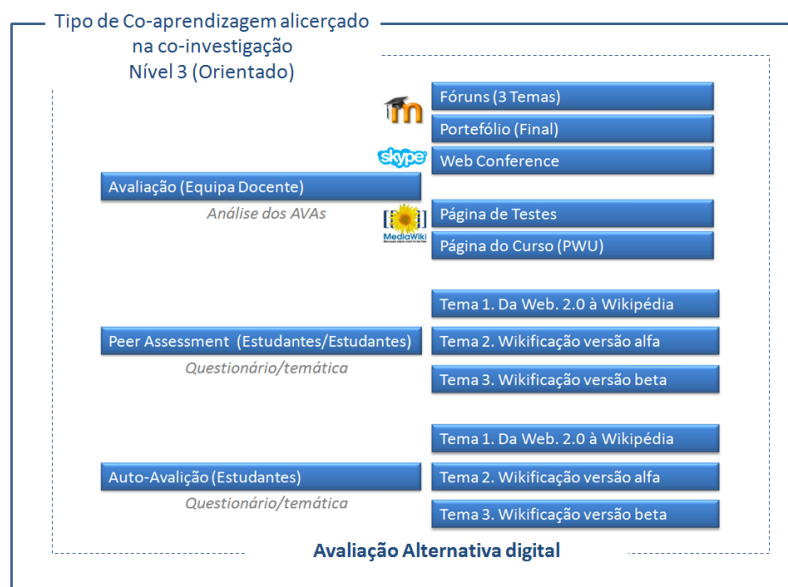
Tipo de Co-aprendizagem alicerçado na co-investigação
Nível 3 (Orientado)

Fóruns (3 Temas)

Portefólio (Final)

skype

Web Conference

Avaliação (Equipa Docente)

Análise dos AVAs

Página de Testes

MediaWiki

Página do Curso (PWU)

Tema 1. Da Web. 2.0 à Wikipédia

Peer Assessment (Estudantes/Estudantes)

Tema 2. Wikificação versão alfa

Questionário/temática

Tema 3. Wikificação versão beta

Tema 1. Da Web. 2.0 à Wikipédia

Auto-Avalição (Estudantes)

Tema 2. Wikificação versão alfa

Questionário/temática

Tema 3. Wikificação versão beta

Avaliação Alternativa digital